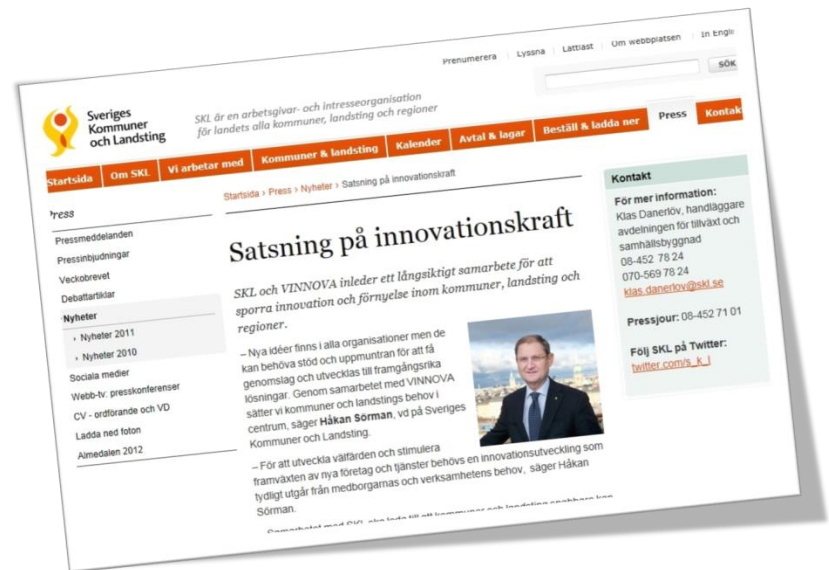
Prenumerera | Lyssna | Lättläst | Om webbplatsen | In Engli

SÖK

Sveriges Kommuner och Landsting

SKL är en arbetsgivar- och intresseorganisation för landets alla kommuner, landsting och regioner

Startsida | Om SKL | Vi arbetar med | Kommuner & landsting | Kalender | Avtal & lagar | Beställ & ladda ner | Press | Kontakt

Press

Pressmeddelanden
Pressinbjudningar
Veckobrevet
Debattartiklar
Nyheter
› Nyheter 2011
› Nyheter 2010
Sociala medier
Webb-tv: presskonferenser
CV - ordförande och VD
Ladda ned foton
Almedalen 2012

Startsida › Press › Nyheter › Satsning på innovationskraft

Satsning på innovationskraft

SKL och VINNOVA inleder ett långsiktigt samarbete för att sporra innovation och förnyelse inom kommuner, landsting och regioner.

– Nya idéer finns i alla organisationer men de kan behöva stöd och uppmuntran för att få genomslag och utvecklas till framgångsrika lösningar. Genom samarbetet med VINNOVA sätter vi kommuner och landstings behov i centrum, säger Håkan Sörman, vd på Sveriges Kommuner och Landsting.

– För att utveckla välfärden och stimulera framväxten av nya företag och tjänster behövs en innovationsutveckling som tydligt utgår från medborgarnas och verksamhetens behov, säger Håkan Sörman.

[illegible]

Kontakt

För mer information:
Klas Danerlöv, handläggare avdelningen för tillväxt och samhällsbyggnad
08-452 78 24
070-569 78 24
klas.danerlov@skl.se

Pressjour: 08-452 71 01

Följ SKL på Twitter:
twitter.com/s_k_l